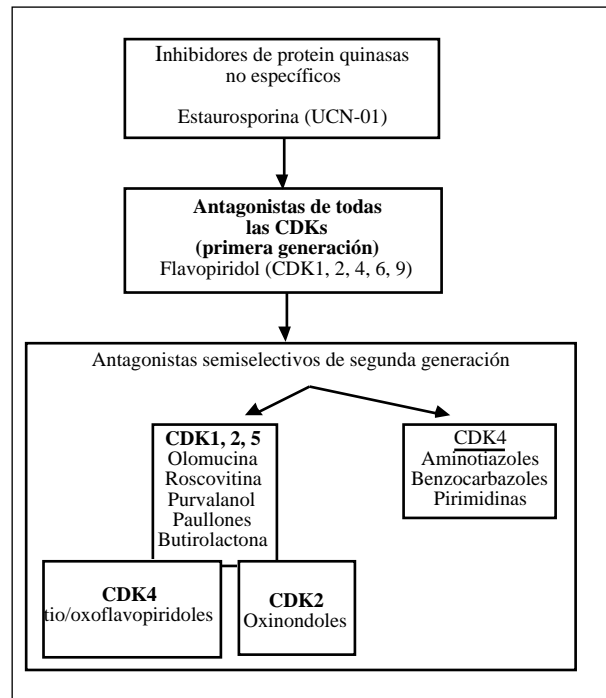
Inhibidores de protein quinasas no específicos

Estaurosporina (UCN-01)

**Antagonistas de todas las CDKs (primera generación)**
Flavopiridol (CDK1, 2, 4, 6, 9)

Antagonistas semiselectivos de segunda generación

**CDK1, 2, 5**
Olomucina
Roscovitina
Purvalanol
Paullones
Butirolactona

CDK4
Aminotiazoles
Benzocarbazoles
Pirimidinas

**CDK4**
tio/oxoflavopiridoles

**CDK2**
Oxinondoles